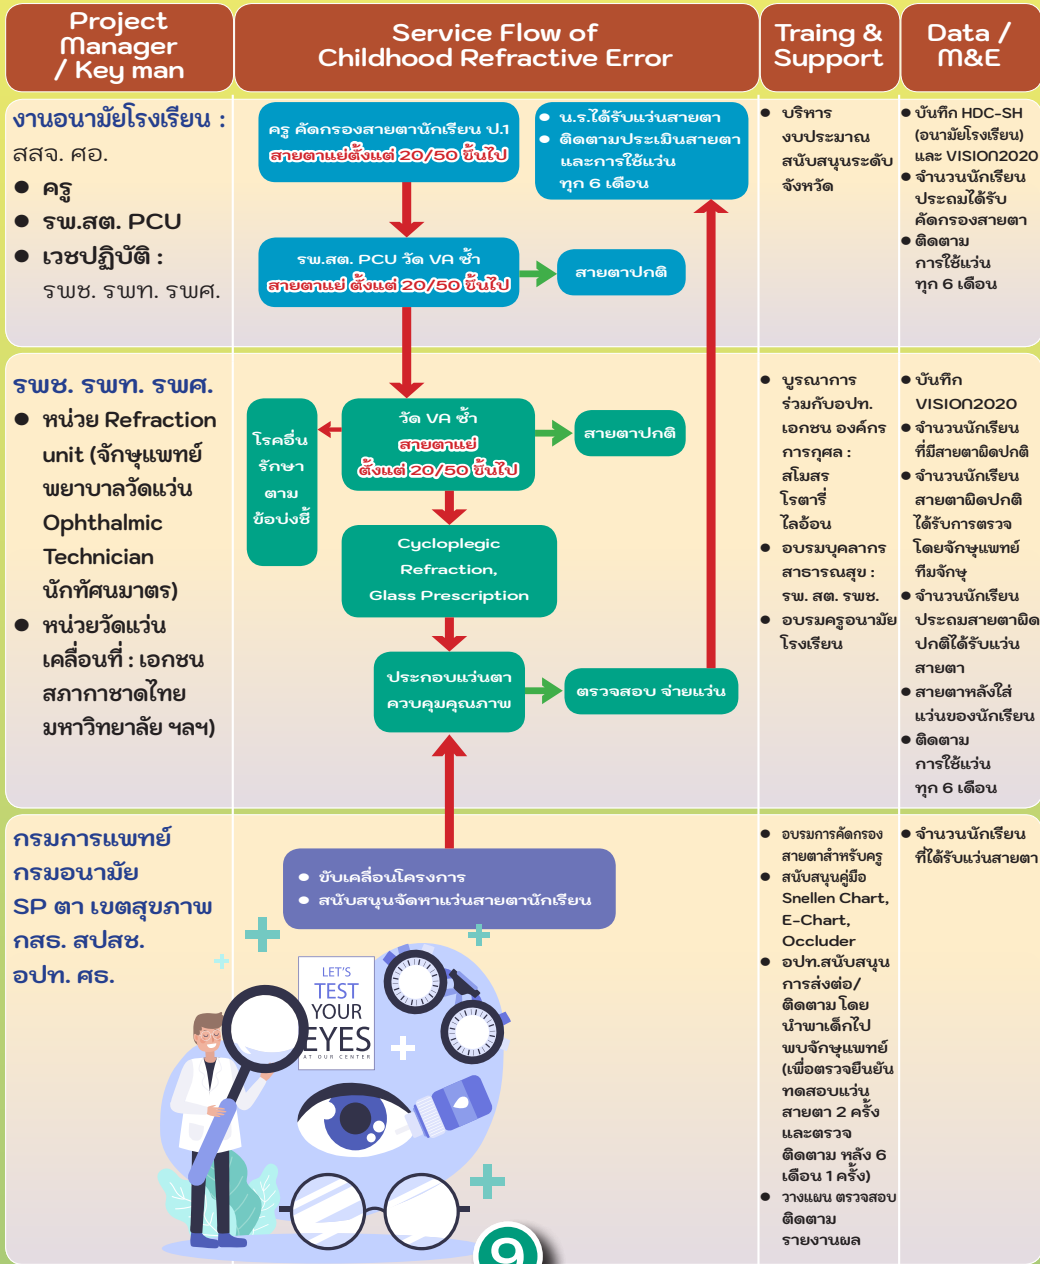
Project Manager / Key man

Service Flow of Childhood Refractive Error

Traing & Support

Data / M&E

งานอนามัยโรงเรียน :
สสจ. ศอ.
● ครู
● รพ.สต. PCU
● เวชปฏิบัติ :
รพช. รพท. รพศ.

ครู คัดกรองสายตานักเรียน ป.1
สายตาแย่ตั้งแต่ 20/50 ขึ้นไป

● น.ร.ได้รับแว่นสายตา
● ติดตามประเมินสายตาและการใช้แว่น ทุก 6 เดือน

รพ.สต. PCU วัด VA ซ้ำ
สายตาแย่ ตั้งแต่ 20/50 ขึ้นไป

สายตาปกติ

● บริหารงบประมาณสนับสนุนระดับจังหวัด

● บันทึก HDC-SH (อนามัยโรงเรียน) และ VISION2020
● จำนวนนักเรียนประถมได้รับคัดกรองสายตา
● ติดตามการใช้แว่น ทุก 6 เดือน

รพช. รพท. รพศ.
● หน่วย Refraction unit (จักษุแพทย์ พยาบาลวัดแว่น Ophthalmic Technician นักทัศนมาตร)
● หน่วยวัดแว่นเคลื่อนที่ : เอกชน สภากาชาดไทย มหาวิทยาลัย ฯลฯ)

โรคอื่น รักษา ตาม ข้อบ่งชี้

วัด VA ซ้ำ
สายตาแย่
ตั้งแต่ 20/50 ขึ้นไป

สายตาปกติ

Cycloplegic Refraction, Glass Prescription

ประกอบแว่นตา ควบคุมคุณภาพ

ตรวจสอบ จ่ายแว่น

● บูรณาการร่วมกับอปท. เอกชน องค์กรการกุศล : สโมสรโรตารี่ ไลอ้อน
● อบรมบุคลากรสาธารณสุข : รพ. สต. รพช.
● อบรมครูอนามัยโรงเรียน

● บันทึก VISION2020
● จำนวนนักเรียนที่มีสายตาผิดปกติ
● จำนวนนักเรียนสายตาผิดปกติได้รับการตรวจโดยจักษุแพทย์ ทีมจักษุ
● จำนวนนักเรียนประถมสายตาผิดปกติได้รับแว่นสายตา
● สายตาหลังใส่แว่นของนักเรียน
● ติดตามการใช้แว่น ทุก 6 เดือน

กรมการแพทย์
กรมอนามัย
SP ตา เขตสุขภาพ
กสธ. สปสช.
อปท. ศธ.

● ขับเคลื่อนโครงการ
● สนับสนุนจัดหาแว่นสายตานักเรียน

LET'S TEST YOUR EYES AT OUR CENTER

● อบรมการคัดกรองสายตาสำหรับครู
● สนับสนุนคู่มือ Snellen Chart, E-Chart, Occluder
● อปท.สนับสนุนการส่งต่อ/ติดตาม โดยนำพาเด็กไปพบจักษุแพทย์ (เพื่อตรวจยืนยันทดสอบแว่นสายตา 2 ครั้ง และตรวจติดตาม หลัง 6 เดือน 1 ครั้ง)
● วางแผน ตรวจสอบ ติดตาม รายงานผล

● จำนวนนักเรียนที่ได้รับแว่นสายตา

9